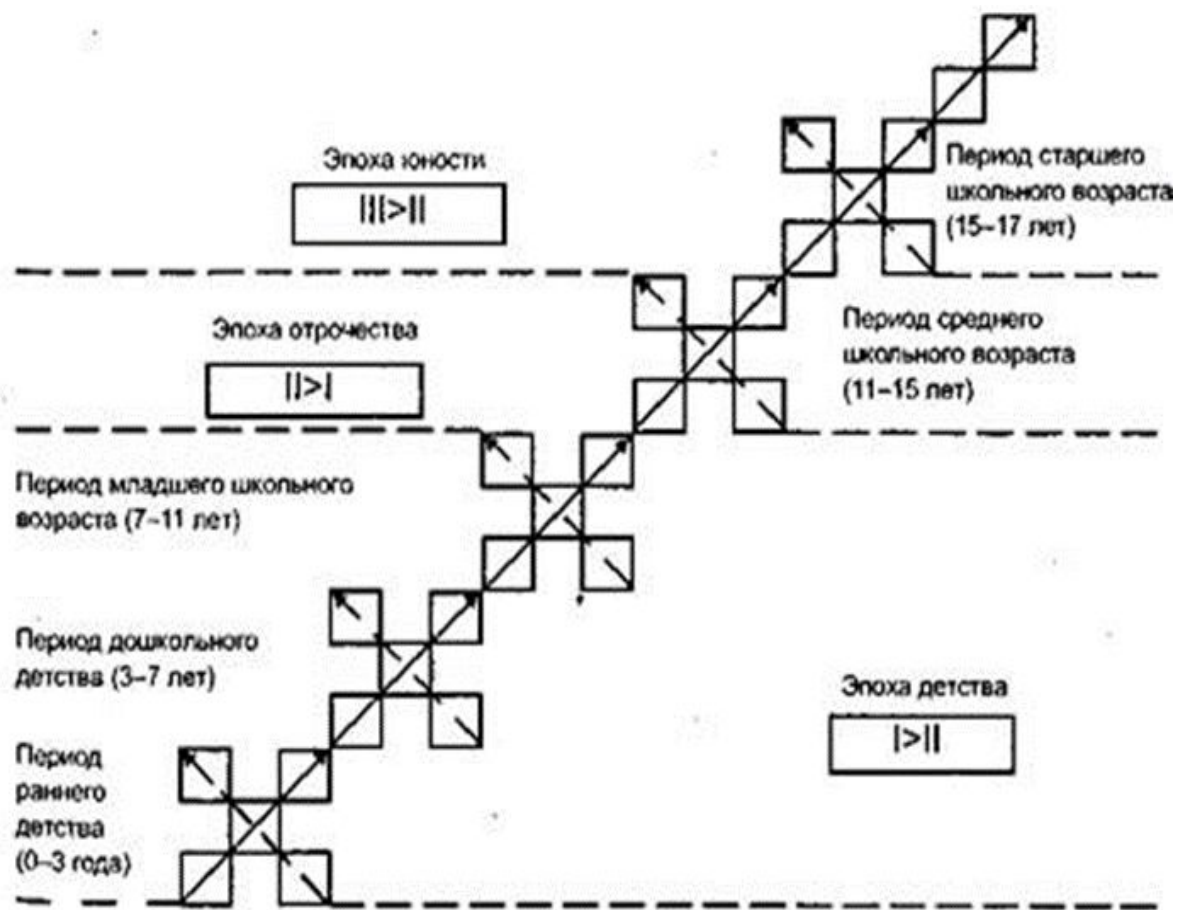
Эпоха юности

||>||

Период старшего школьного возраста (15–17 лет)

Эпоха отрочества

||>|

Период среднего школьного возраста (11–15 лет)

Период младшего школьного возраста (7–11 лет)

Период дошкольного детства (3–7 лет)

Эпоха детства

|>||

Период раннего детства (0–3 года)